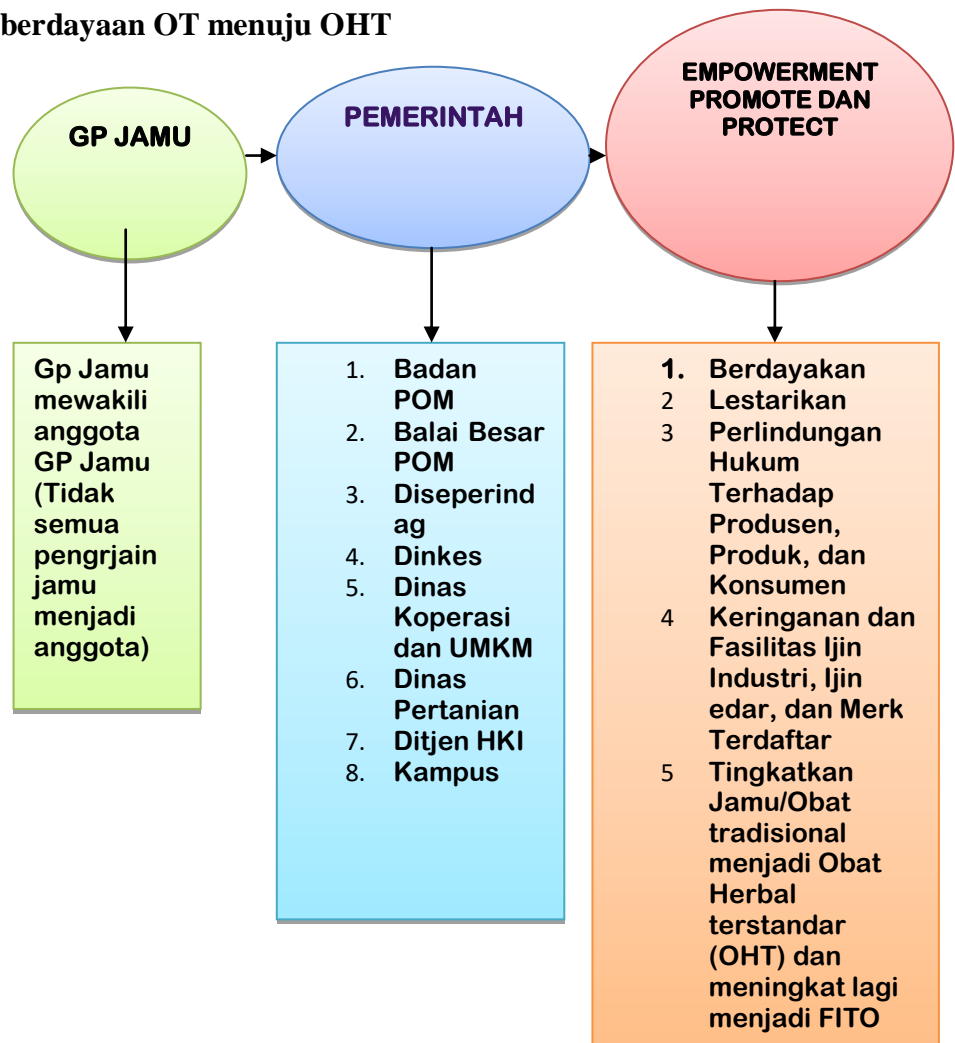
berdayaan OT menuju OHT

GP JAMU

PEMERINTAH

EMPOWERMENT PROMOTE DAN PROTECT

Gp Jamu mewakili anggota GP Jamu (Tidak semua pengrjain jamu menjadi anggota)

1. Badan POM
2. Balai Besar POM
3. Diseperindag
4. Dinkes
5. Dinas Koperasi dan UMKM
6. Dinas Pertanian
7. Ditjen HKI
8. Kampus

1. Berdayakan
2 Lestarikan
3 Perlindungan Hukum Terhadap Produsen, Produk, dan Konsumen
4 Keringanan dan Fasilitas Ijin Industri, Ijin edar, dan Merk Terdaftar
5 Tingkatkan Jamu/Obat tradisional menjadi Obat Herbal terstandar (OHT) dan meningkat lagi menjadi FITO